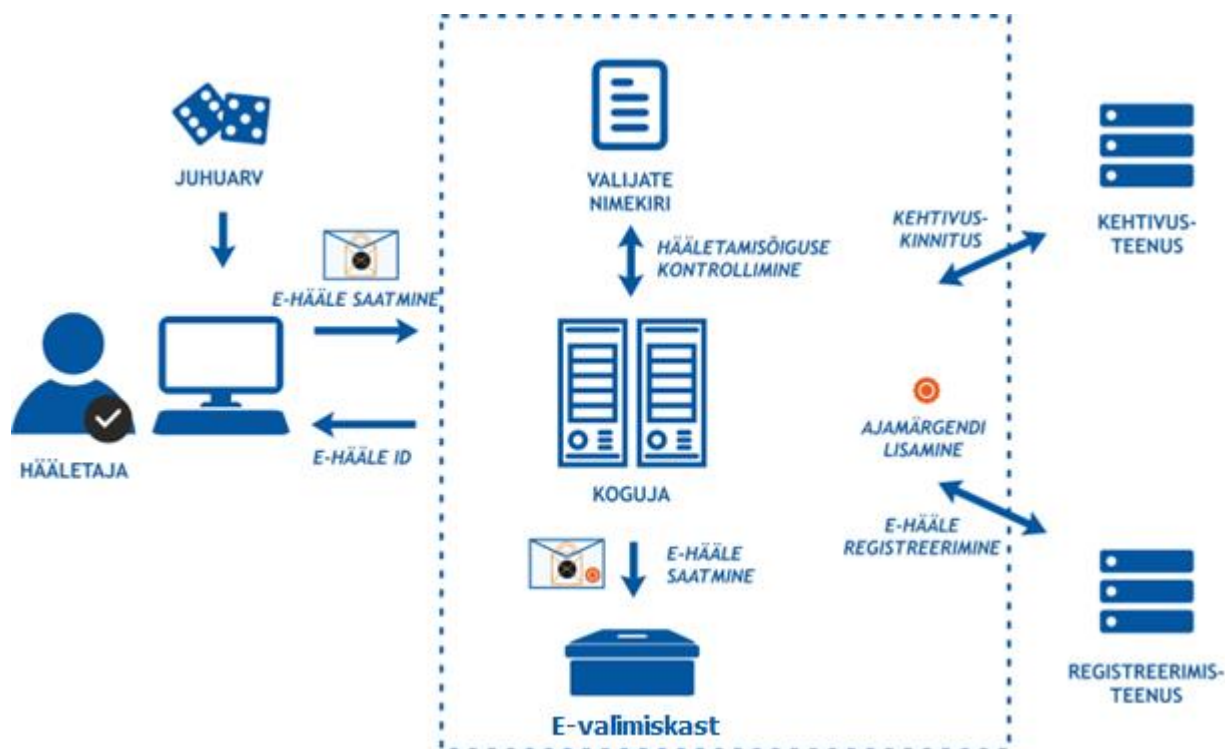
JUHUARV

E-HÄÄLE SAATMINE

E-HÄÄLE ID

HÄÄLETAJA

VALIJATE NIMEKIRI

HÄÄLETAMISÕIGUSE KONTROLLIMINE

KOGUJA

E-HÄÄLE SAATMINE

E-valimiskast

KEHTIVUS-KINNITUS

AJAMÄRGENDI LISAMINE

E-HÄÄLE REGISTREERIMINE

KEHTIVUS-TEENUS

REGISTREERIMIS-TEENUS